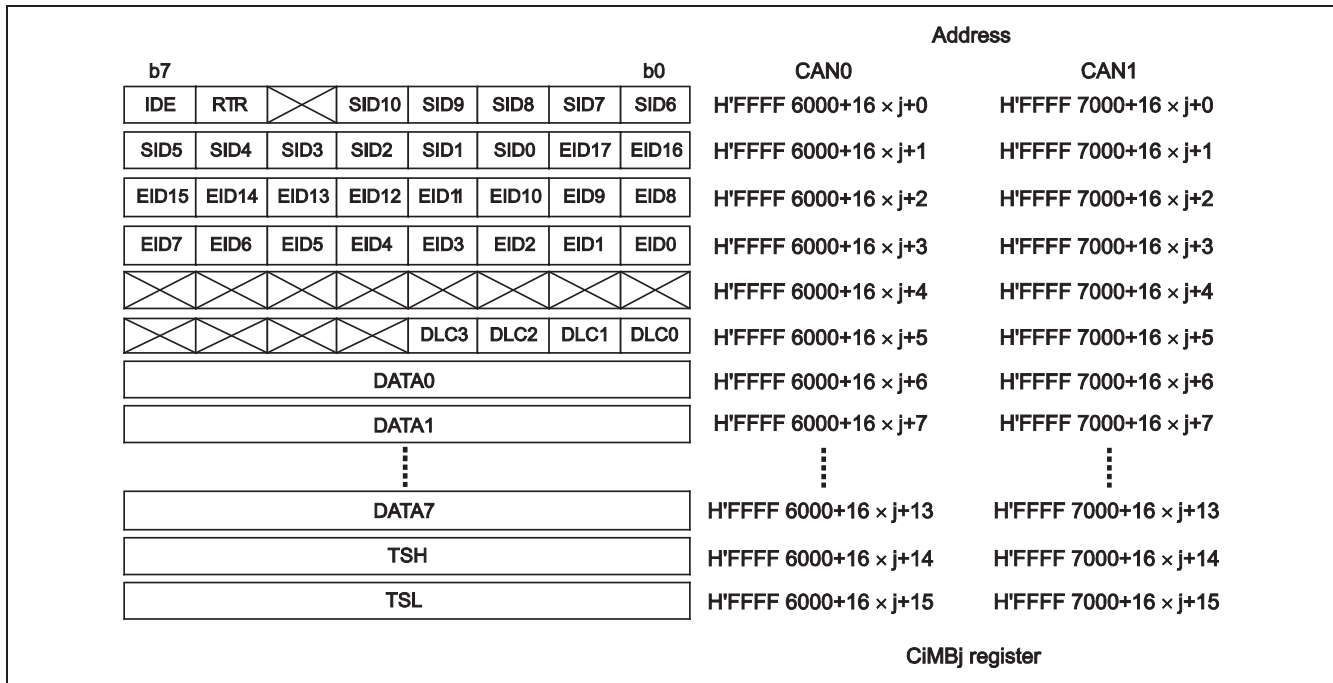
Address

| b7 | | | | | | | b0 | CAN0 | CAN1 |
|---|---|---|---|---|---|---|---|---|---|
| IDE | RTR | | SID10 | SID9 | SID8 | SID7 | SID6 | H'FFFF 6000+16 $\times$ j+0 | H'FFFF 7000+16 $\times$ j+0 |
| SID5 | SID4 | SID3 | SID2 | SID1 | SID0 | EID17 | EID16 | H'FFFF 6000+16 $\times$ j+1 | H'FFFF 7000+16 $\times$ j+1 |
| EID15 | EID14 | EID13 | EID12 | EID11 | EID10 | EID9 | EID8 | H'FFFF 6000+16 $\times$ j+2 | H'FFFF 7000+16 $\times$ j+2 |
| EID7 | EID6 | EID5 | EID4 | EID3 | EID2 | EID1 | EID0 | H'FFFF 6000+16 $\times$ j+3 | H'FFFF 7000+16 $\times$ j+3 |
| | | | | | | | | H'FFFF 6000+16 $\times$ j+4 | H'FFFF 7000+16 $\times$ j+4 |
| | | | | DLC3 | DLC2 | DLC1 | DLC0 | H'FFFF 6000+16 $\times$ j+5 | H'FFFF 7000+16 $\times$ j+5 |
| DATA0 | | | | | | | | H'FFFF 6000+16 $\times$ j+6 | H'FFFF 7000+16 $\times$ j+6 |
| DATA1 | | | | | | | | H'FFFF 6000+16 $\times$ j+7 | H'FFFF 7000+16 $\times$ j+7 |
| ⋮ | | | | | | | | ⋮ | ⋮ |
| DATA7 | | | | | | | | H'FFFF 6000+16 $\times$ j+13 | H'FFFF 7000+16 $\times$ j+13 |
| TSH | | | | | | | | H'FFFF 6000+16 $\times$ j+14 | H'FFFF 7000+16 $\times$ j+14 |
| TSL | | | | | | | | H'FFFF 6000+16 $\times$ j+15 | H'FFFF 7000+16 $\times$ j+15 |

CiMBj register